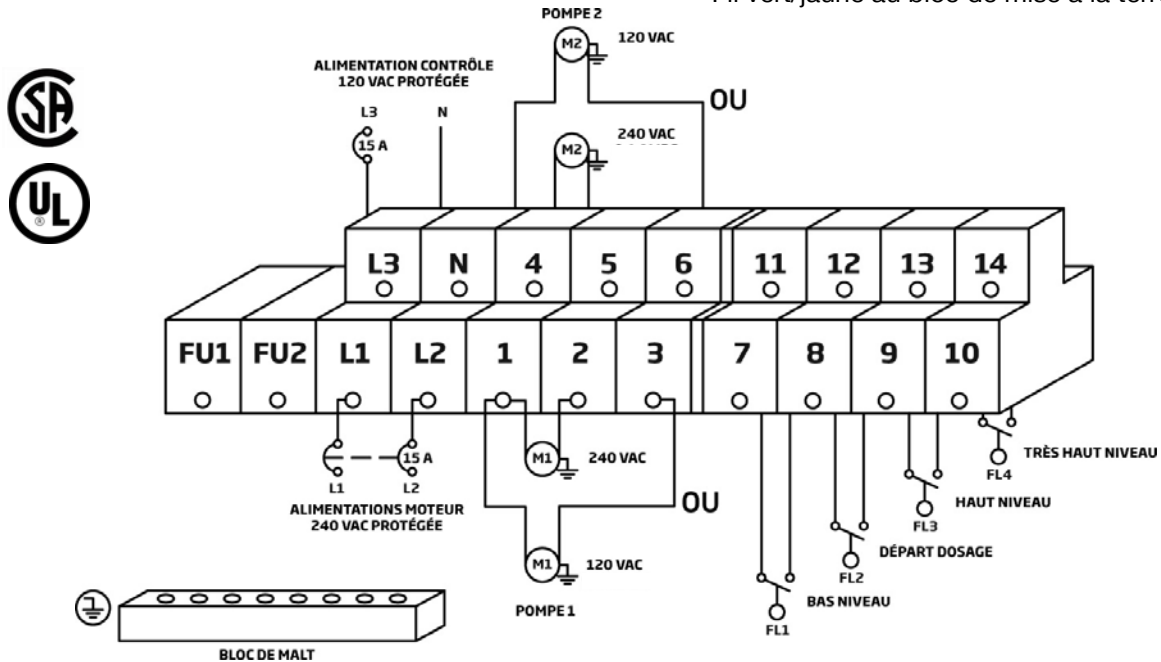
Fil vert/jaune au bloc de mise à la terr

POMPE 2

M2

120 VAC

ALIMENTATION CONTRÔLE 120 VAC PROTÉGÉE

L3

15 A

N

OU

M2

240 VAC

L3 N 4 5 6 11 12 13 14

FU1 FU2 L1 L2 1 2 3 7 8 9 10

M1

240 VAC

L1

15 A

L2

ALIMENTATIONS MOTEUR 240 VAC PROTÉGÉE

OU

M1

120 VAC

POMPE 1

TRÈS HAUT NIVEAU

FL4

HAUT NIVEAU

FL3

DÉPART DOSAGE

FL2

BAS NIVEAU

FL1

BLOC DE MALT